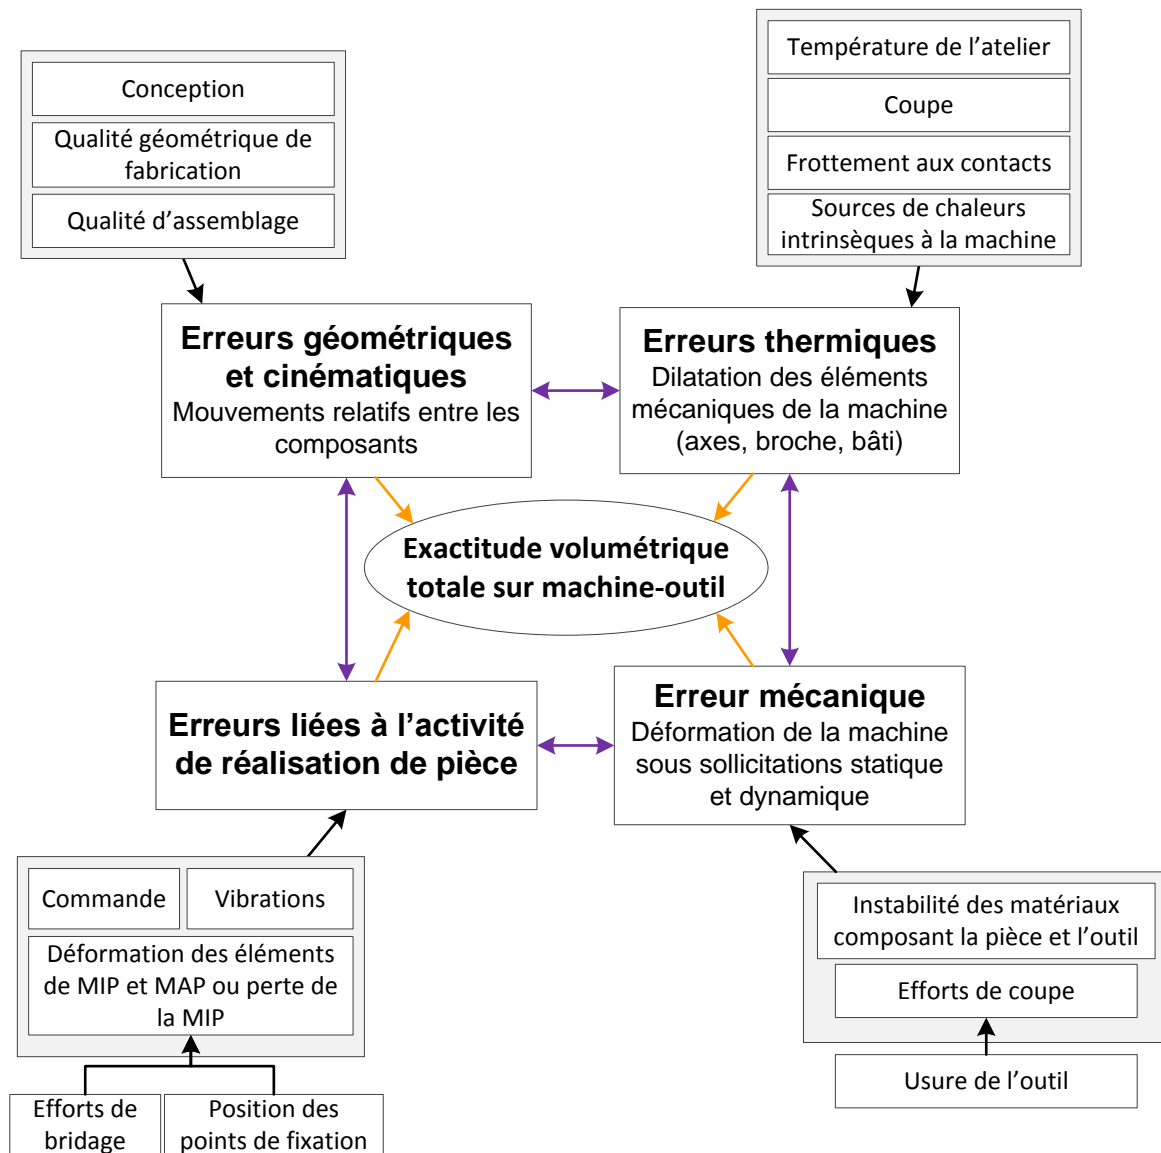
Conception

Qualité géométrique de fabrication

Qualité d’assemblage

Température de l’atelier

Coupe

Frottement aux contacts

Sources de chaleurs intrinsèques à la machine

**Erreurs géométriques et cinématiques**
Mouvements relatifs entre les composants

**Erreurs thermiques**
Dilatation des éléments mécaniques de la machine (axes, broche, bâti)

**Exactitude volumétrique totale sur machine-outil**

**Erreurs liées à l’activité de réalisation de pièce**

**Erreur mécanique**
Déformation de la machine sous sollicitations statique et dynamique

Commande

Vibrations

Déformation des éléments de MIP et MAP ou perte de la MIP

Efforts de bridage

Position des points de fixation

Instabilité des matériaux composant la pièce et l’outil

Efforts de coupe

Usure de l’outil